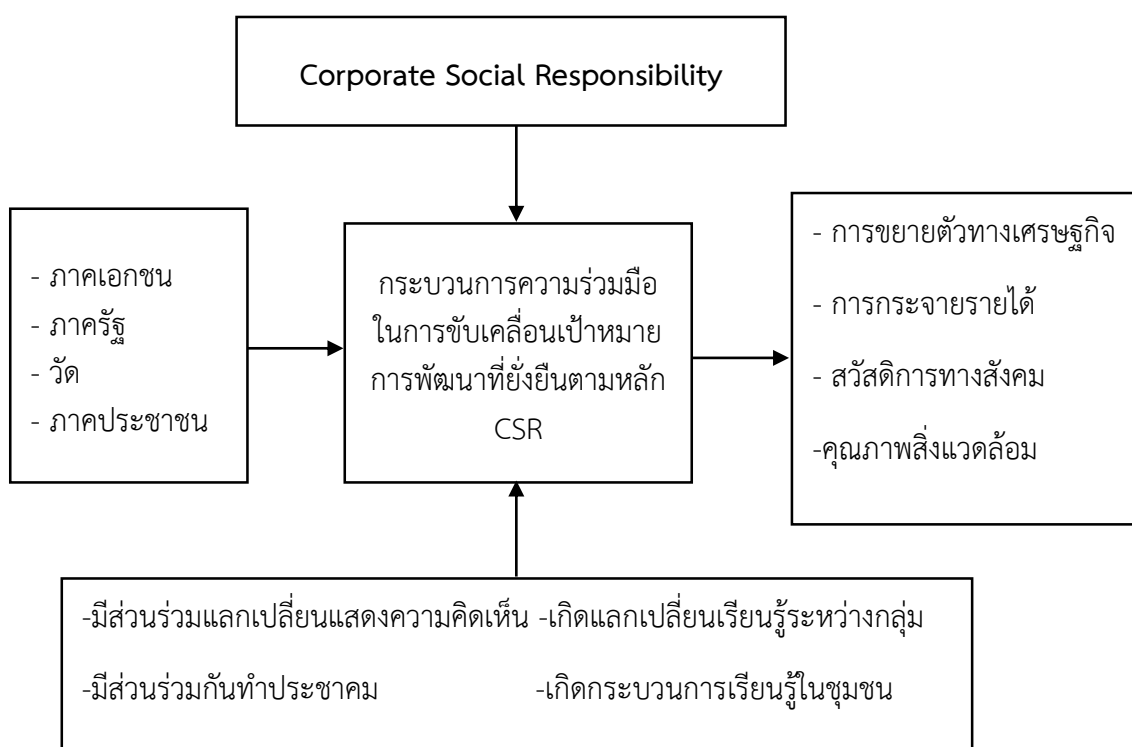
Corporate Social Responsibility

- ภาคเอกชน
- ภาครัฐ
- วัด
- ภาคประชาชน

กระบวนการความร่วมมือในการขับเคลื่อนเป้าหมายการพัฒนาที่ยั่งยืนตามหลัก CSR

- การขยายตัวทางเศรษฐกิจ
- การกระจายรายได้
- สวัสดิการทางสังคม
-คุณภาพสิ่งแวดล้อม

-มีส่วนร่วมแลกเปลี่ยนแสดงความคิดเห็น
-มีส่วนร่วมกันทำประชาคม
-เกิดแลกเปลี่ยนเรียนรู้ระหว่างกลุ่ม
-เกิดกระบวนการเรียนรู้ในชุมชน